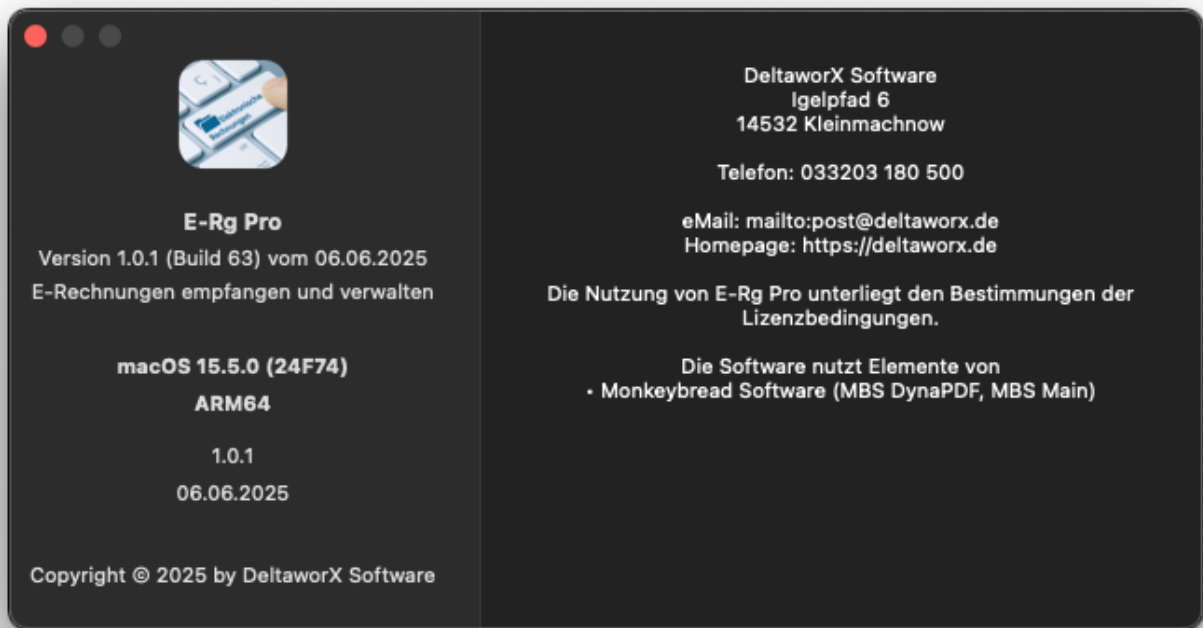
E-Rg Pro
Version 1.0.1 (Build 63) vom 06.06.2025
E-Rechnungen empfangen und verwalten

macOS 15.5.0 (24F74)
ARM64

1.0.1
06.06.2025

Copyright © 2025 by DeltaworX Software

DeltaworX Software
Igelpfad 6
14532 Kleinmachnow

Telefon: 033203 180 500

eMail: mailto:post@deltaworx.de
Homepage: https://deltaworx.de

Die Nutzung von E-Rg Pro unterliegt den Bestimmungen der Lizenzbedingungen.

Die Software nutzt Elemente von
• Monkeybread Software (MBS DynaPDF, MBS Main)